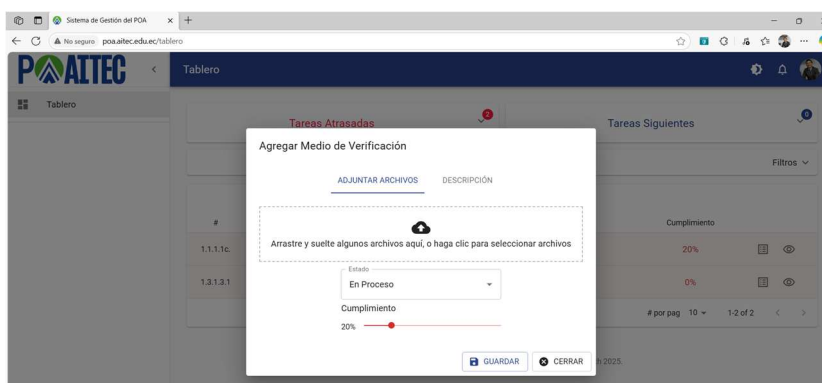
Sistema de Gestión del POA
No seguro poa.aitec.edu.ec/tablero

POAITEC
Tablero

Tablero

Tareas Atrasadas 2
Tareas Siguientes 0

Filtros

#
1.1.1.1c.
1.3.1.3.1

Cumplimiento
20%
0%

# por pag 10 1-2 of 2

Agregar Medio de Verificación

ADJUNTAR ARCHIVOS DESCRIPCIÓN

Arrastre y suelte algunos archivos aquí, o haga clic para seleccionar archivos

Estado
En Proceso

Cumplimiento
20%

GUARDAR CERRAR

h 2025.